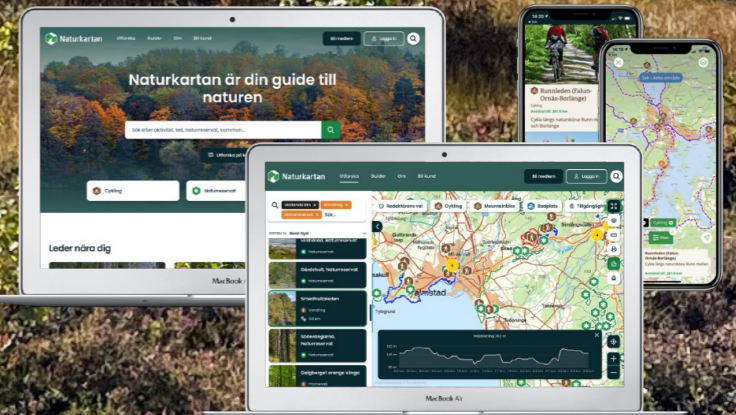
Naturkartan
Utforska
Guider
Om
Bli kund
Bli medlem
Logga in

Naturkartan är din guide till naturen

Sök efter aktivitet, led, naturreservat, kommun...

Cykling
Naturreservat

Leder nära dig

MacBook

Naturkartan
Utforska
Guider
Om
Bli kund
Bli medlem
Logga in

Cykling
Mountainbike
Badplats
Tillgänglighet

Halmstad

MacBook Air

Runnleden (Falun-Ornäs-Borlänge)
Cykling